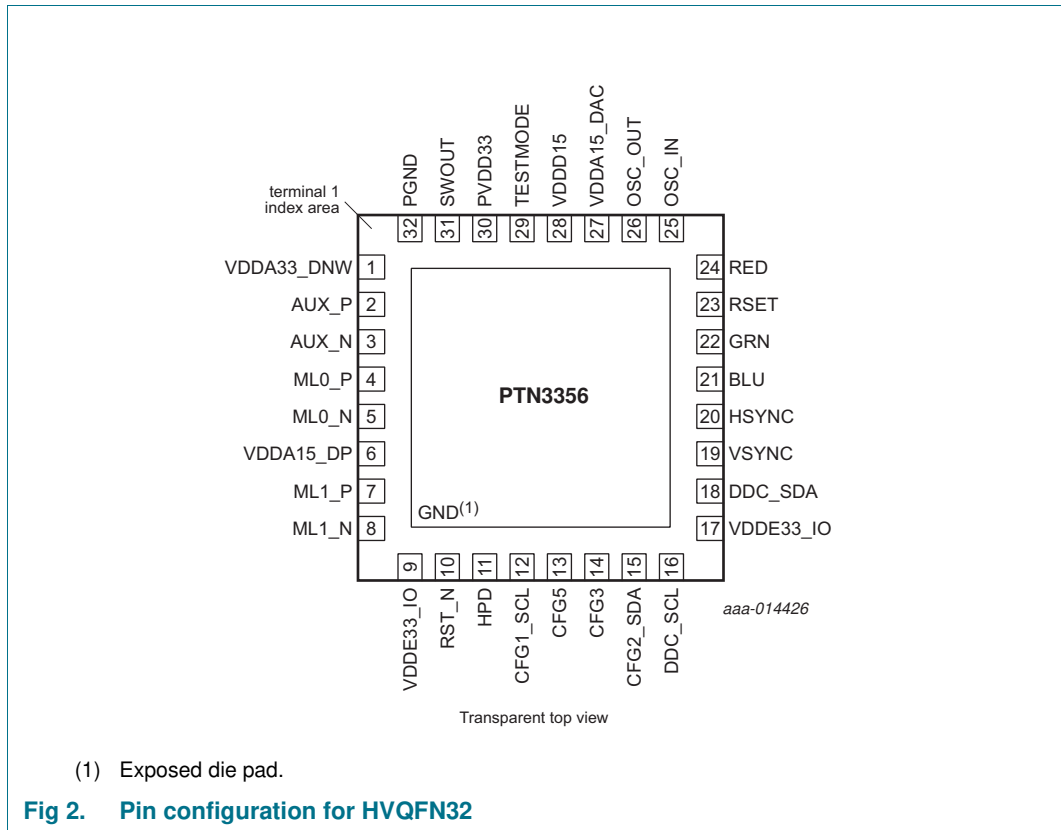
PGND 32
SWOUT 31
PVDD33 30
TESTMODE 29
VDDD15 28
VDDA15_DAC 27
OSC_OUT 26
OSC_IN 25

terminal 1 index area

VDDA33_DNW 1
AUX_P 2
AUX_N 3
ML0_P 4
ML0_N 5
VDDA15_DP 6
ML1_P 7
ML1_N 8

PTN3356

GND$^{(1)}$

24 RED
23 RSET
22 GRN
21 BLU
20 HSYNC
19 VSYNC
18 DDC_SDA
17 VDDE33_IO

9 VDDE33_IO
10 RST_N
11 HPD
12 CFG1_SCL
13 CFG5
14 CFG3
15 CFG2_SDA
16 DDC_SCL

aaa-014426

Transparent top view

(1) Exposed die pad.

Fig 2. Pin configuration for HVQFN32